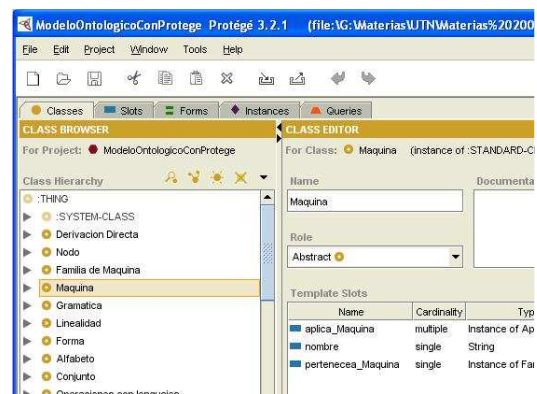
ModeloOntologicoConProtege Protégé 3.2.1 (file:\G:\Materias\UTN\Materias%20200

File Edit Project Window Tools Help

Classes Slots Forms Instances Queries

CLASS BROWSER

For Project: ModeloOntologicoConProtege

Class Hierarchy

:THING
:SYSTEM-CLASS
Derivacion Directa
Nodo
Familia de Maquina
Maquina
Gramatica
Linealidad
Forma
Alfabeto
Conjunto
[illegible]

CLASS EDITOR

For Class: Maquina (instance of :STANDARD-C

Name
Maquina

Documenta

Role
Abstract

Template Slots

| Name | Cardinality | Typ |
|---|---|---|
| aplica_Maquina | multiple | Instance of Ap |
| nombre | single | String |
| pertenecea_Maquina | single | Instance of Fa |